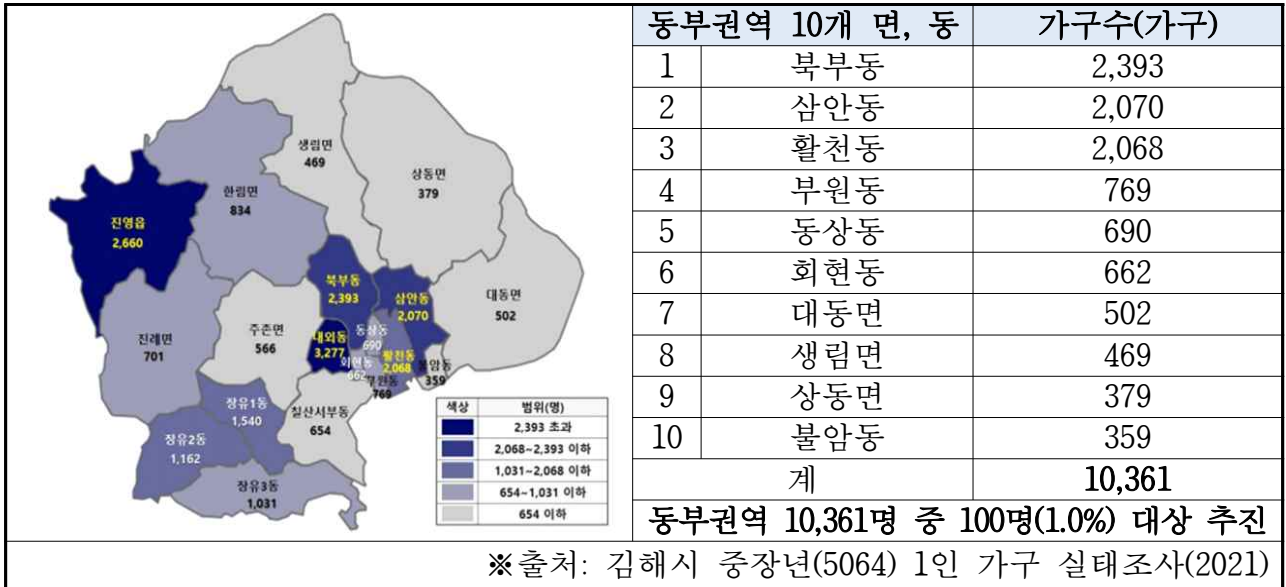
생림면
469

상동면
379

한림면
834

진영읍
2,660

북부동
2,393

삼안동
2,070

대동면
502

진례면
701

주촌면
566

내외동
3,277

동상동
690

회현동
662

활천동
2,068

불암동
359

부원동
769

장유1동
1,540

칠산서부동
654

장유2동
1,162

장유3동
1,031

| 색상 | 범위(명) |
|---|---|
| | 2,393 초과 |
| | 2,068~2,393 이하 |
| | 1,031~2,068 이하 |
| | 654~1,031 이하 |
| | 654 이하 |

| 동부권역 10개 면, 동 | | 가구수(가구) |
|---|---|---|
| 1 | 북부동 | 2,393 |
| 2 | 삼안동 | 2,070 |
| 3 | 활천동 | 2,068 |
| 4 | 부원동 | 769 |
| 5 | 동상동 | 690 |
| 6 | 회현동 | 662 |
| 7 | 대동면 | 502 |
| 8 | 생림면 | 469 |
| 9 | 상동면 | 379 |
| 10 | 불암동 | 359 |
| | 계 | 10,361 |

동부권역 10,361명 중 100명(1.0%) 대상 추진

※출처: 김해시 중장년(5064) 1인 가구 실태조사(2021)